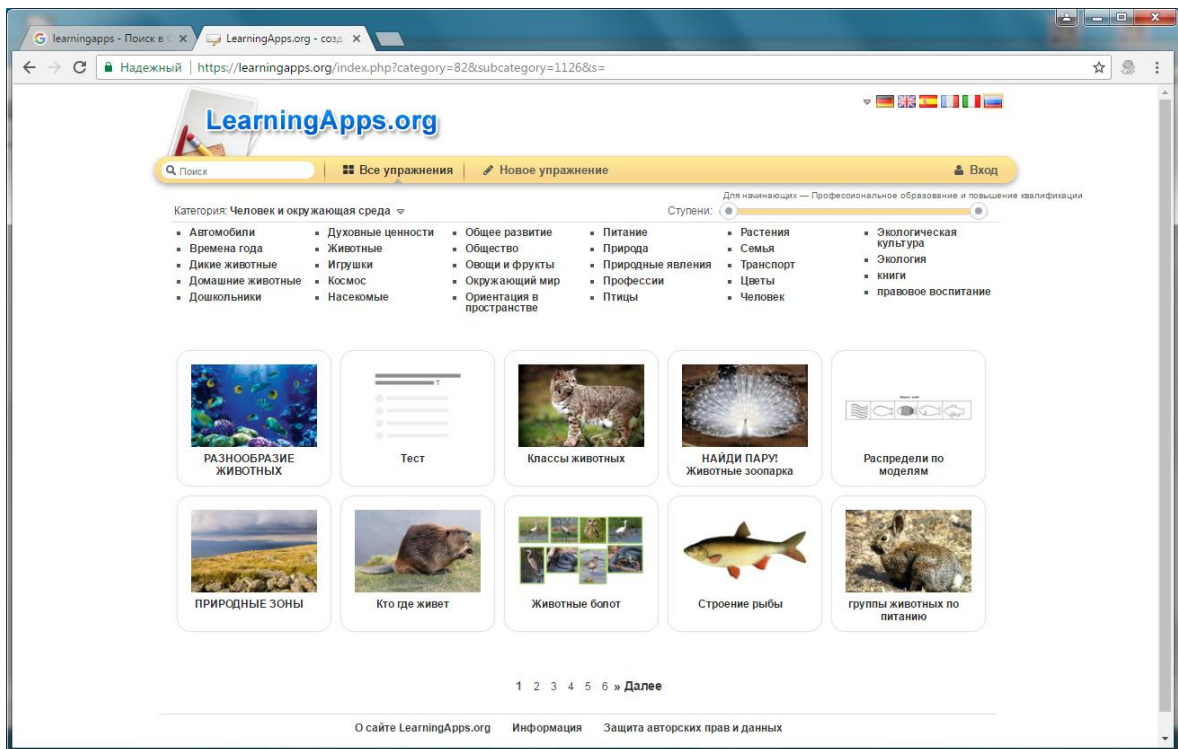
learningapps - Поиск в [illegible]
LearningApps.org - созд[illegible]

Надежный | https://learningapps.org/index.php?category=82&subcategory=1126&s=

LearningApps.org

Поиск
Все упражнения
Новое упражнение
Вход

Для начинающих — Профессиональное образование и повышение квалификации

Категория: Человек и окружающая среда
Ступени:

- Автомобили
- Времена года
- Дикие животные
- Домашние животные
- Дошкольники
- Духовные ценности
- Животные
- Игрушки
- Космос
- Насекомые
- Общее развитие
- Общество
- Овощи и фрукты
- Окружающий мир
- Ориентация в пространстве
- Питание
- Природа
- Природные явления
- Профессии
- Птицы
- Растения
- Семья
- Транспорт
- Цветы
- Человек
- Экологическая культура
- Экология
- книги
- правовое воспитание

РАЗНООБРАЗИЕ ЖИВОТНЫХ
Тест
Классы животных
НАЙДИ ПАРУ! Животные зоопарка
Распредели по моделям
ПРИРОДНЫЕ ЗОНЫ
Кто где живет
Животные болот
Строение рыбы
группы животных по питанию

1 2 3 4 5 6 » Далее

О сайте LearningApps.org   Информация   Защита авторских прав и данных